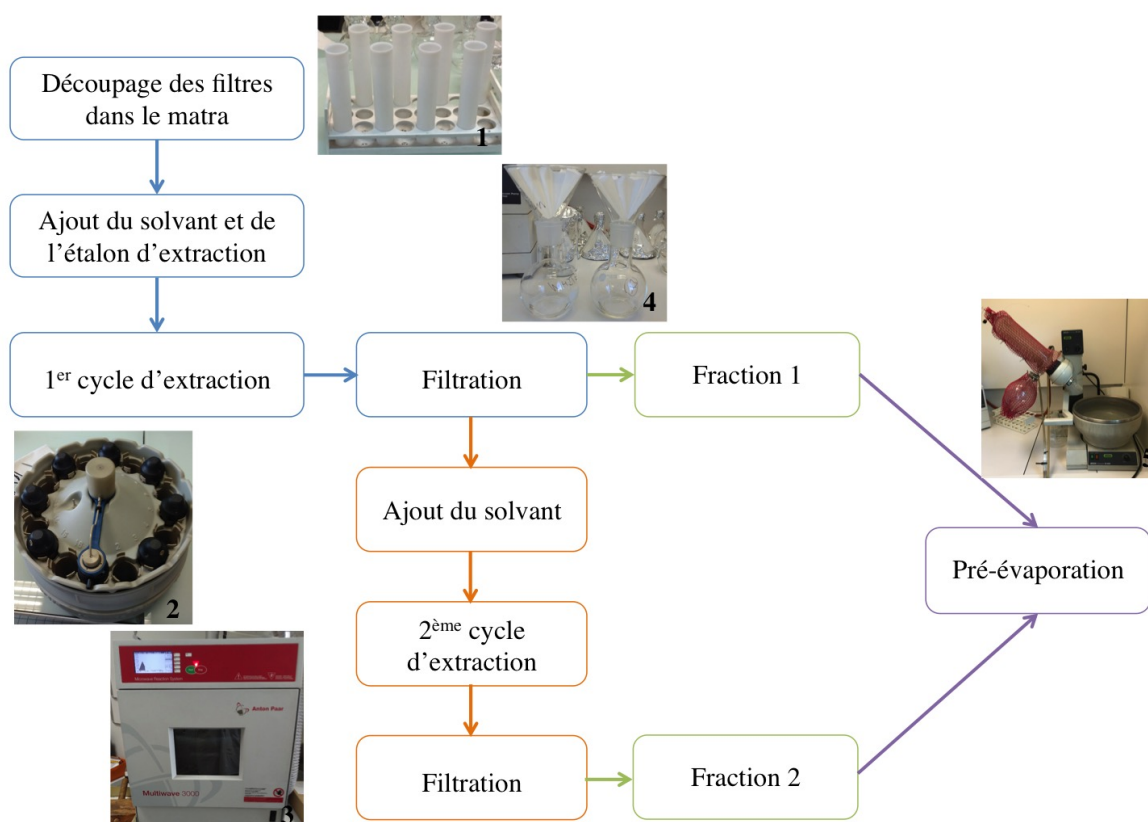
Découpage des filtres dans le matra

1

Ajout du solvant et de l'étalon d'extraction

4

1$^{er}$ cycle d'extraction

Filtration

Fraction 1

Ajout du solvant

2

Pré-évaporation

2$^{ème}$ cycle d'extraction

Anton Paar

Multiwave 3000

3

Filtration

Fraction 2